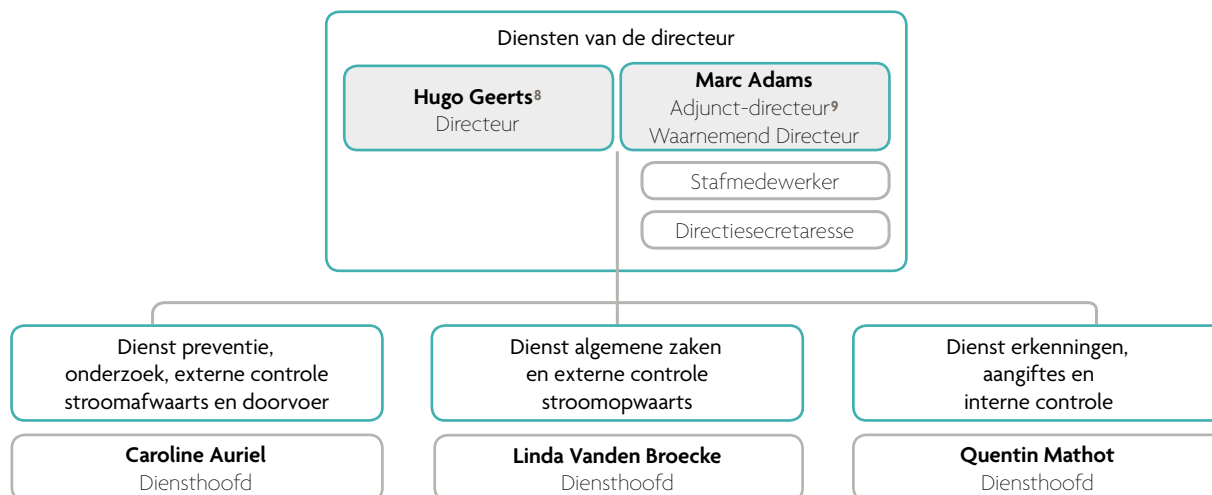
Diensten van de directeur

**Hugo Geerts**$^{8}$
Directeur

**Marc Adams**
Adjunct-directeur$^{9}$
Waarnemend Directeur

Stafmedewerker

Directiesecretaresse

Dienst preventie, onderzoek, externe controle stroomafwaarts en doorvoer

**Caroline Auriel**
Diensthoofd

Dienst algemene zaken en externe controle stroomopwaarts

**Linda Vanden Broecke**
Diensthoofd

Dienst erkenningen, aangiftes en interne controle

**Quentin Mathot**
Diensthoofd